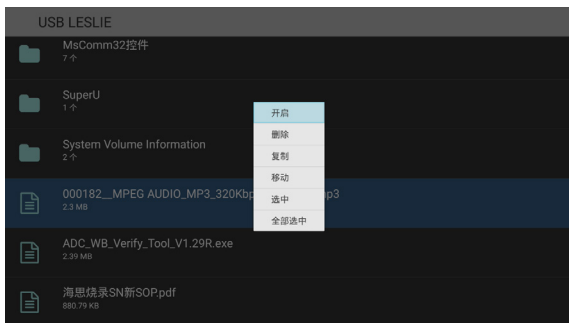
USB LESLIE

MsComm32控件
7 个

SuperU
1 个

System Volume Information
2 个

000182__MPEG AUDIO_MP3_320Kbp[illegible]p3
2.3 MB

ADC_WB_Verify_Tool_V1.29R.exe
2.39 MB

海思烧录SN新SOP.pdf
880.79 KB

开启
删除
复制
移动
选中
全部选中